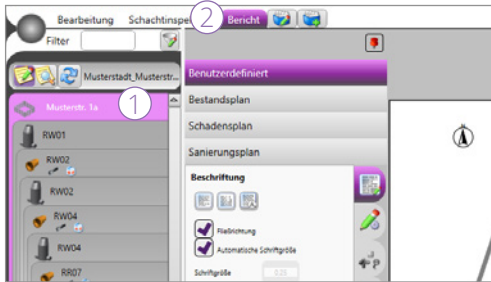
Bearbeitung Schachtinspe
2
Bericht
Filter
Musterstadt_Musterstr...
Musterstr. 1a
1
RW01
RW02
RW02
RW04
RW04
RR07
Benutzerdefiniert
Bestandsplan
Schadensplan
Sanierungsplan
Beschriftung
Fließrichtung
Automatische Schriftgröße
Schriftgröße
0.25